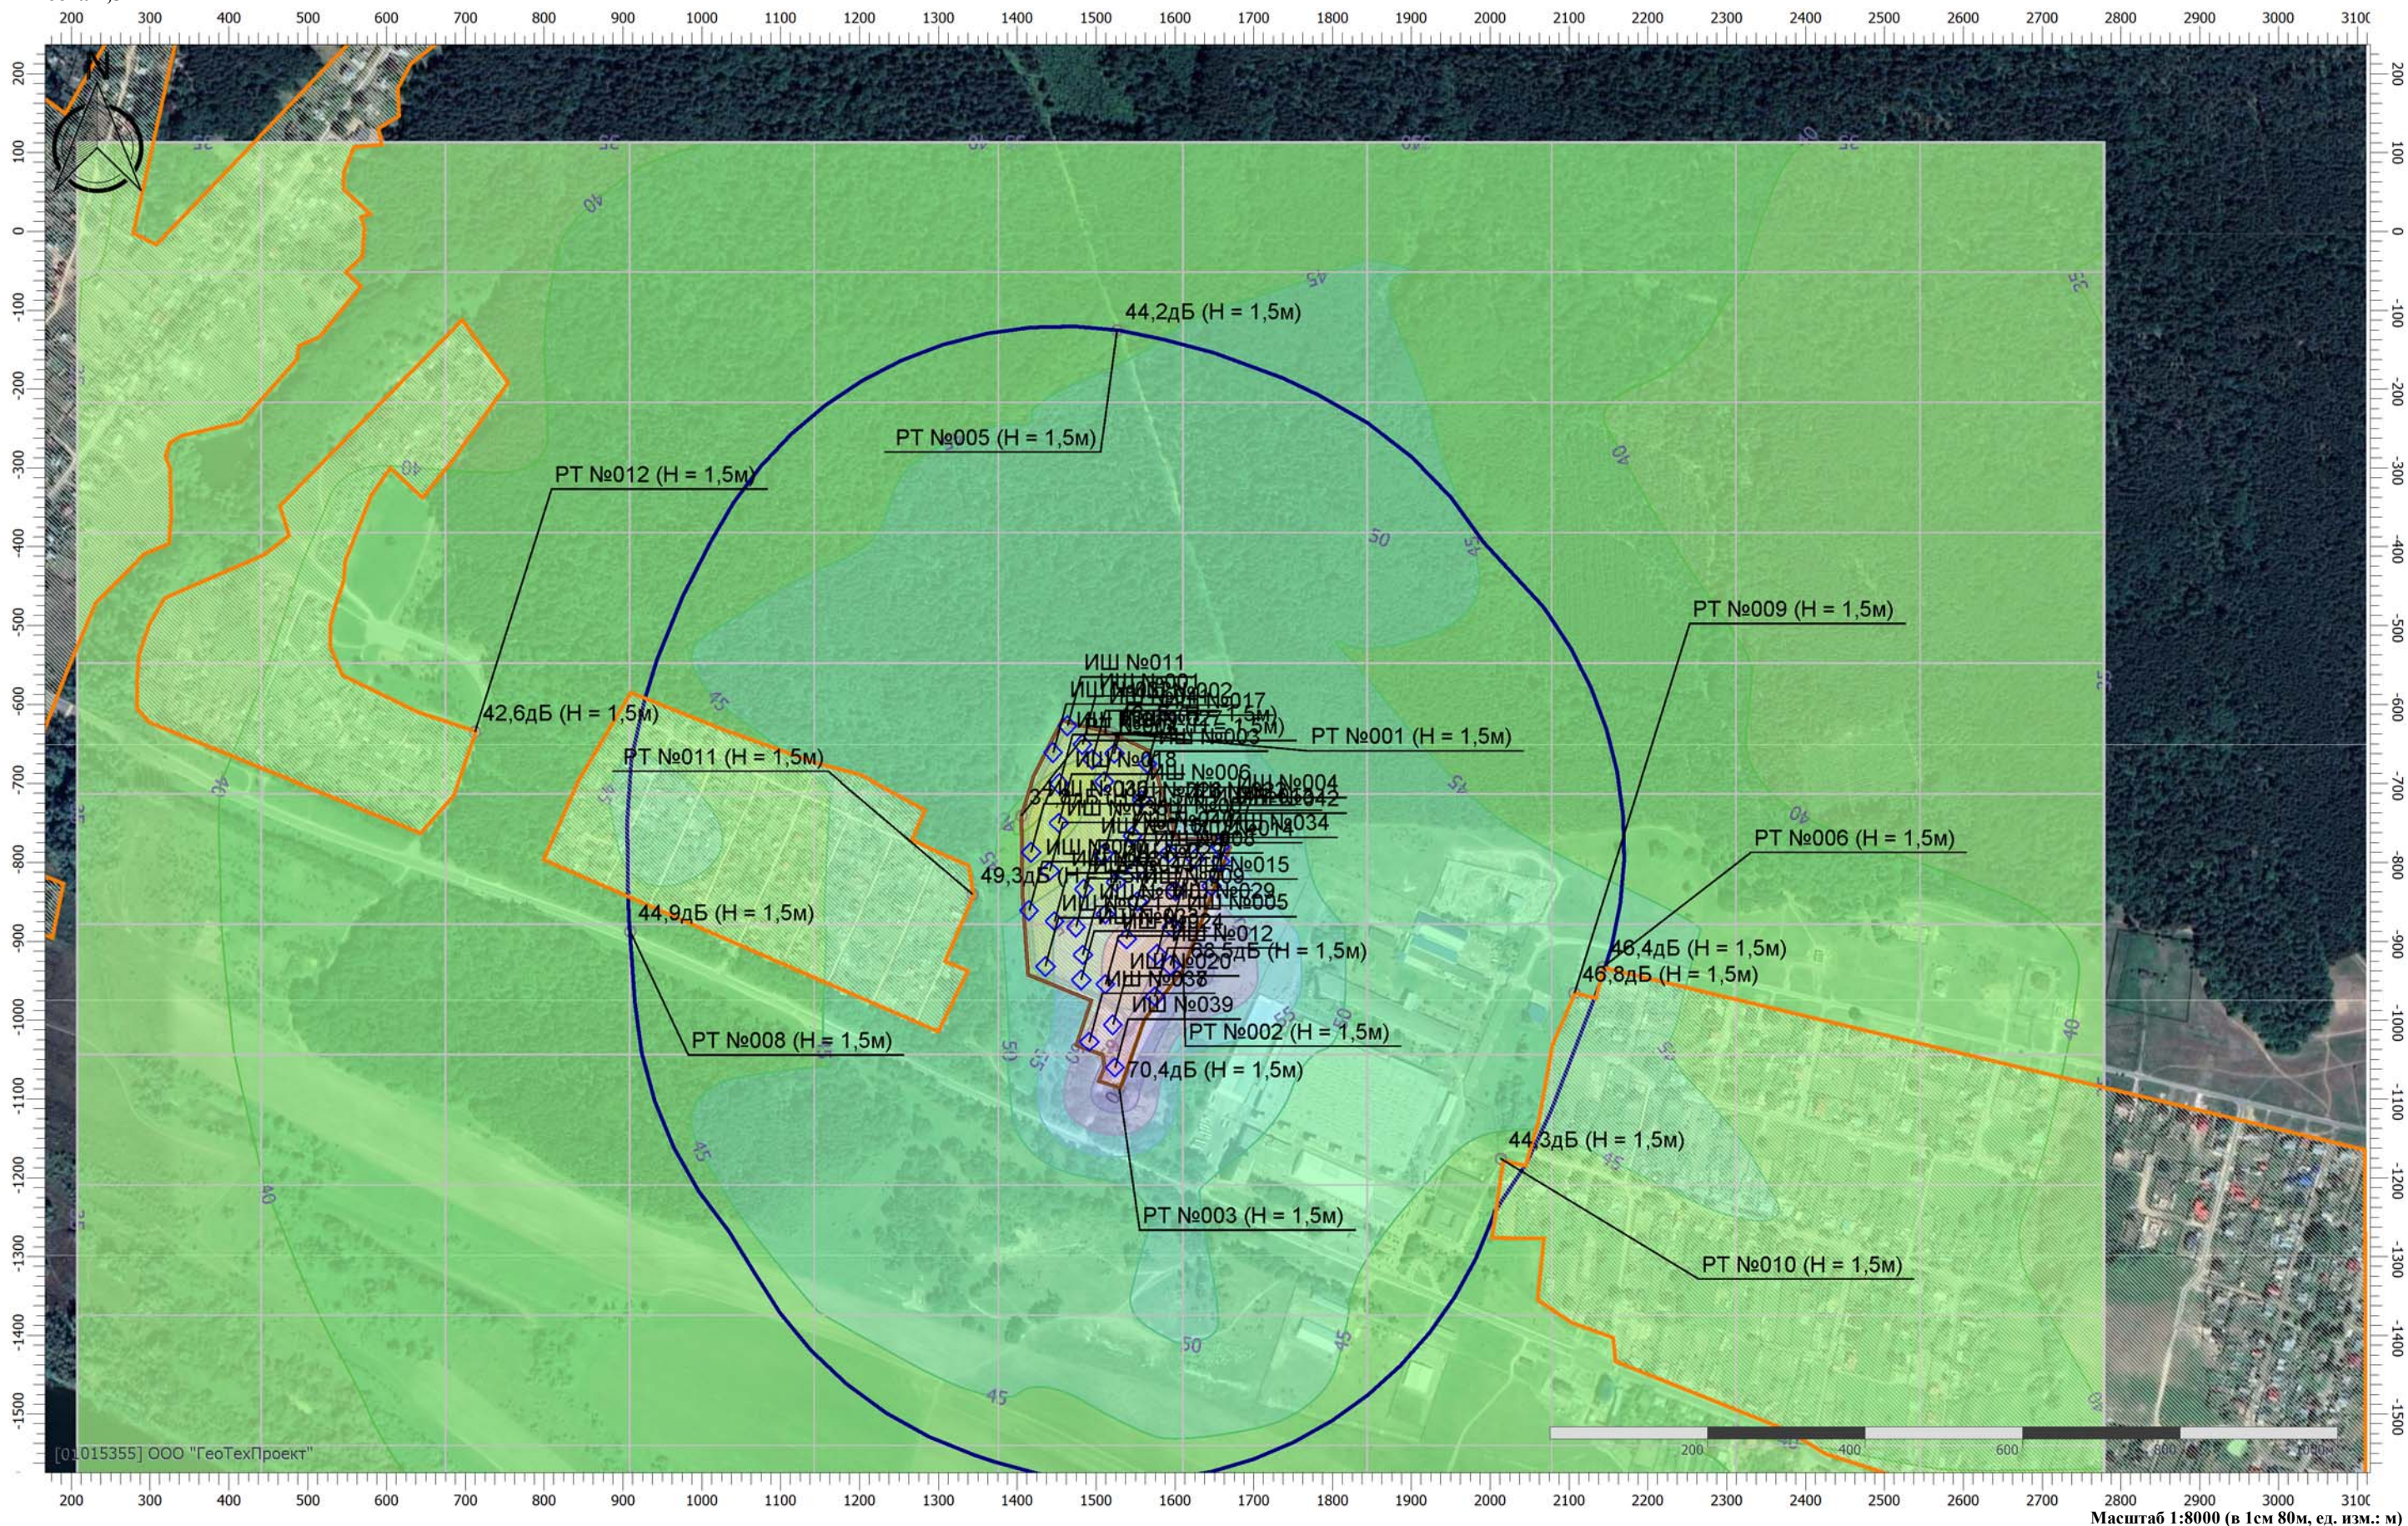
200 300 400 500 600 700 800 900 1000 1100 1200 1300 1400 1500 1600 1700 1800 1900 2000 2100 2200 2300 2400 2500 2600 2700 2800 2900 3000 3100

44,2дБ (Н = 1,5м)
РТ №005 (Н = 1,5м)
РТ №012 (Н = 1,5м)
РТ №009 (Н = 1,5м)
ИШ №011
42,6дБ (Н = 1,5м)
РТ №001 (Н = 1,5м)
РТ №011 (Н = 1,5м)
ИШ №006
ИШ №004
ИШ №034
РТ №006 (Н = 1,5м)
49,3дБ
ИШ №015
ИШ №005
44,9дБ (Н = 1,5м)
ИШ №012
46,4дБ (Н = 1,5м)
46,8дБ (Н = 1,5м)
ИШ №039
РТ №008 (Н = 1,5м)
РТ №002 (Н = 1,5м)
70,4дБ (Н = 1,5м)
44,3дБ (Н = 1,5м)
РТ №003 (Н = 1,5м)
РТ №010 (Н = 1,5м)

40 45 50 55 35

[01015355] ООО "ГеоТехПроект"
200 400 600 800 1000
Масштаб 1:8000 (в 1см 80м, ед. изм.: м)

200 100 0 -100 -200 -300 -400 -500 -600 -700 -800 -900 -1000 -1100 -1200 -1300 -1400 -1500